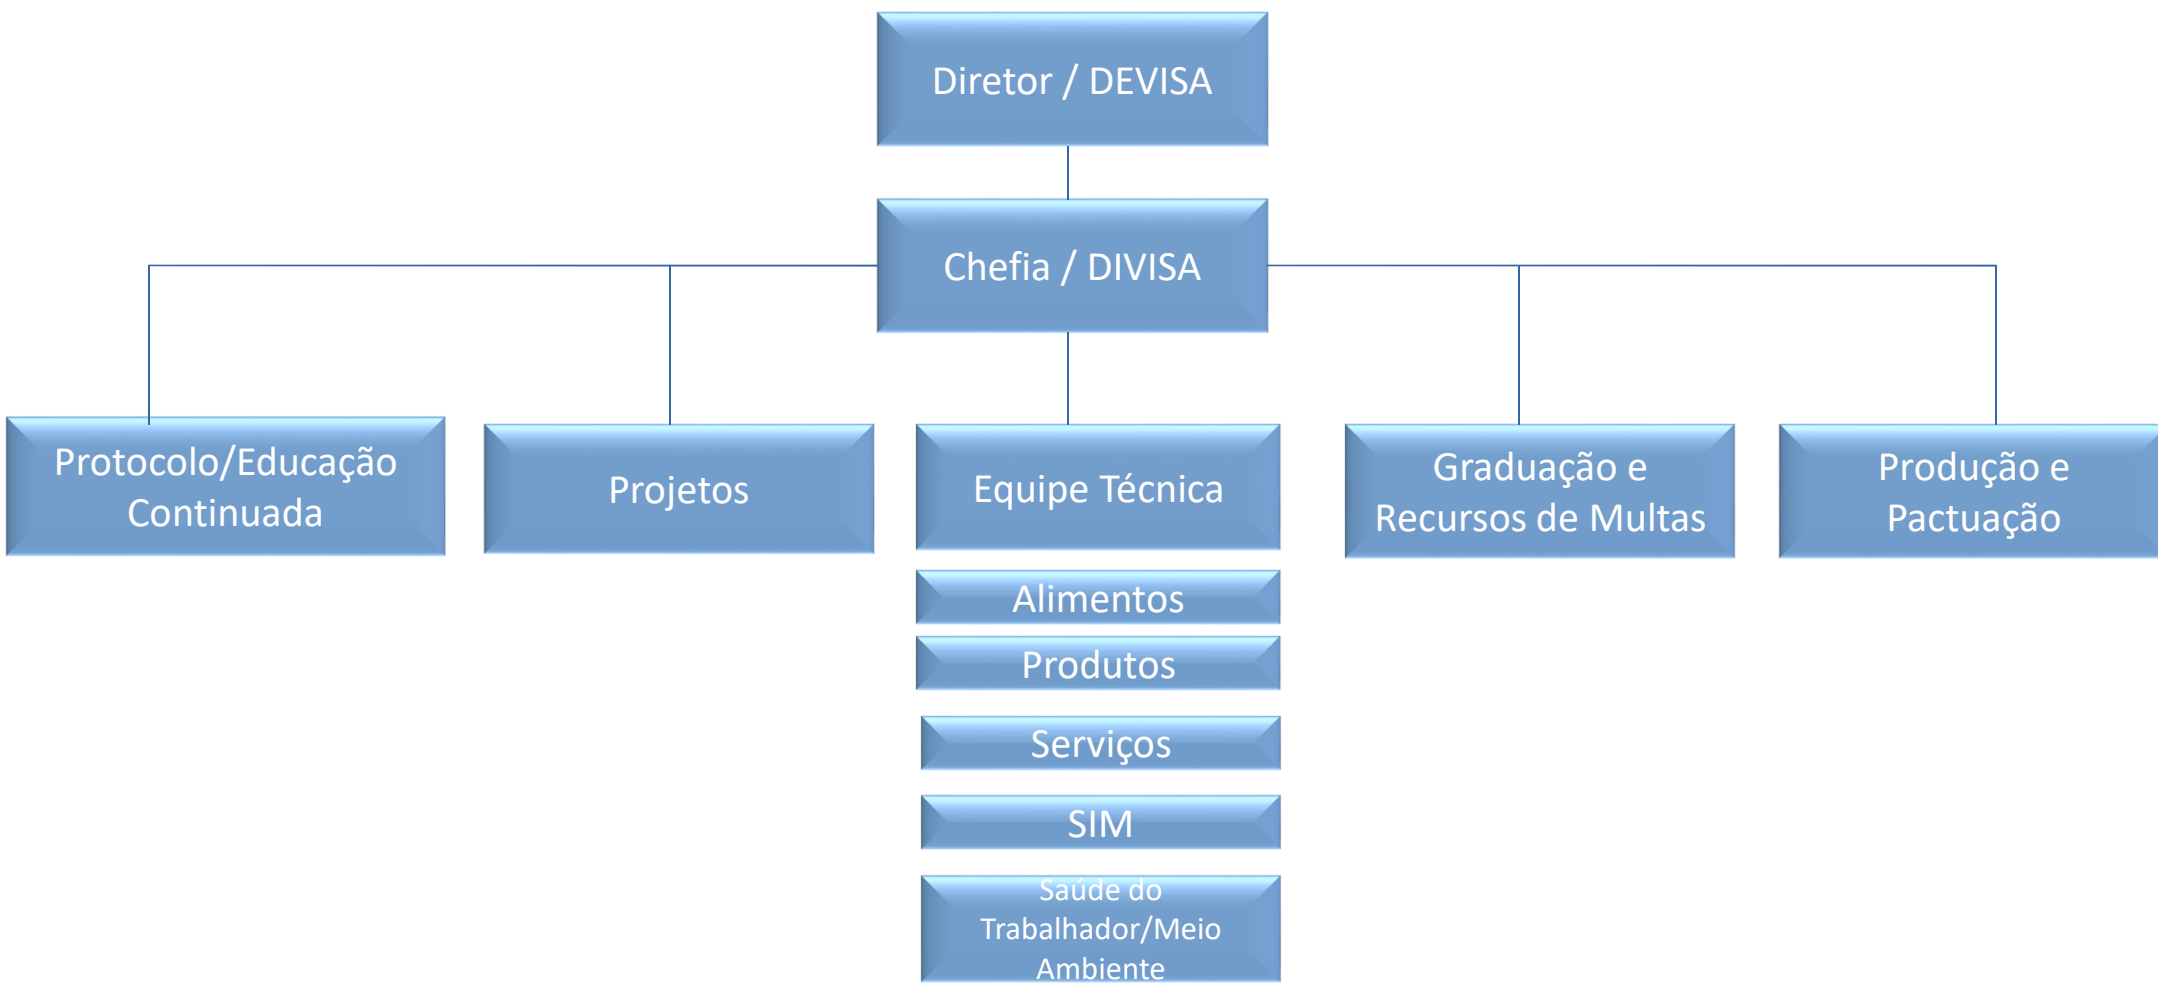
Diretor / DEVISA

Chefia / DIVISA

Protocolo/Educação Continuada

Projetos

Equipe Técnica

Graduação e Recursos de Multas

Produção e Pactuação

Alimentos

Produtos

Serviços

SIM

Saúde do Trabalhador/Meio Ambiente